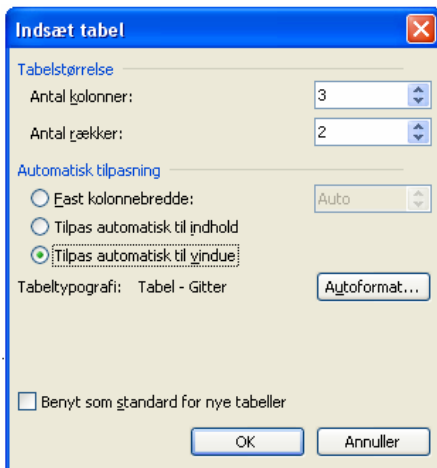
Indsæt tabel

Tabelstørrelse

Antal kolonner: 3

Antal rækker: 2

Automatisk tilpasning

Fast kolonnebredde: Auto

Tilpas automatisk til indhold

Tilpas automatisk til vindue

Tabeltypografi: Tabel - Gitter

Autoformat...

Benyt som standard for nye tabeller

OK

Annuller